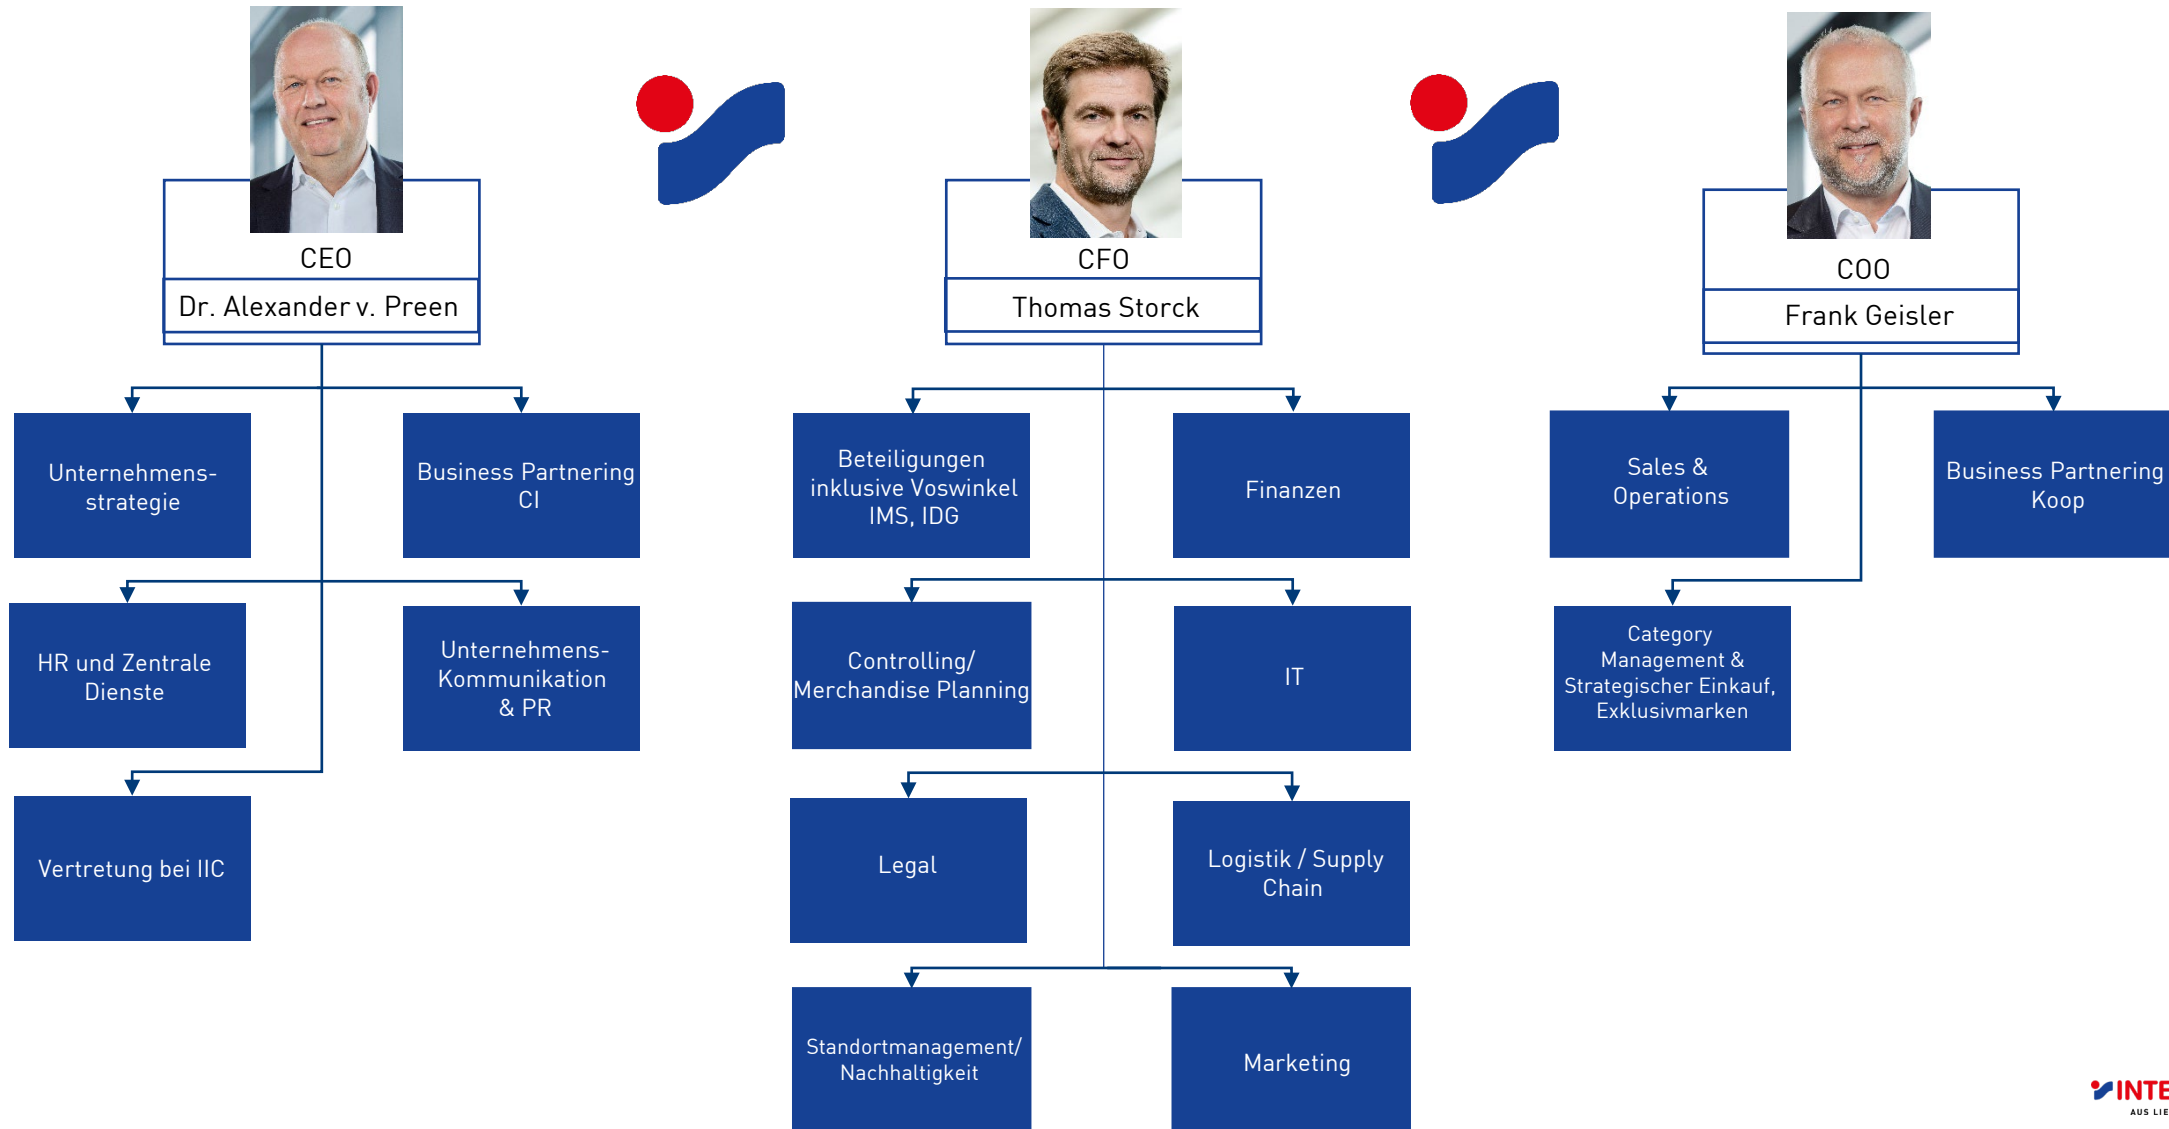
CEO
Dr. Alexander v. Preen

CFO
Thomas Storck

COO
Frank Geisler

Unternehmensstrategie

Business Partnering CI

HR und Zentrale Dienste

Unternehmens-Kommunikation & PR

Vertretung bei IIC

Beteiligungen inklusive Voswinkel IMS, IDG

Finanzen

Controlling/ Merchandise Planning

IT

Legal

Logistik / Supply Chain

Standortmanagement/ Nachhaltigkeit

Marketing

Sales & Operations

Business Partnering Koop

Category Management & Strategischer Einkauf, Exklusivmarken

INTE
AUS LIE